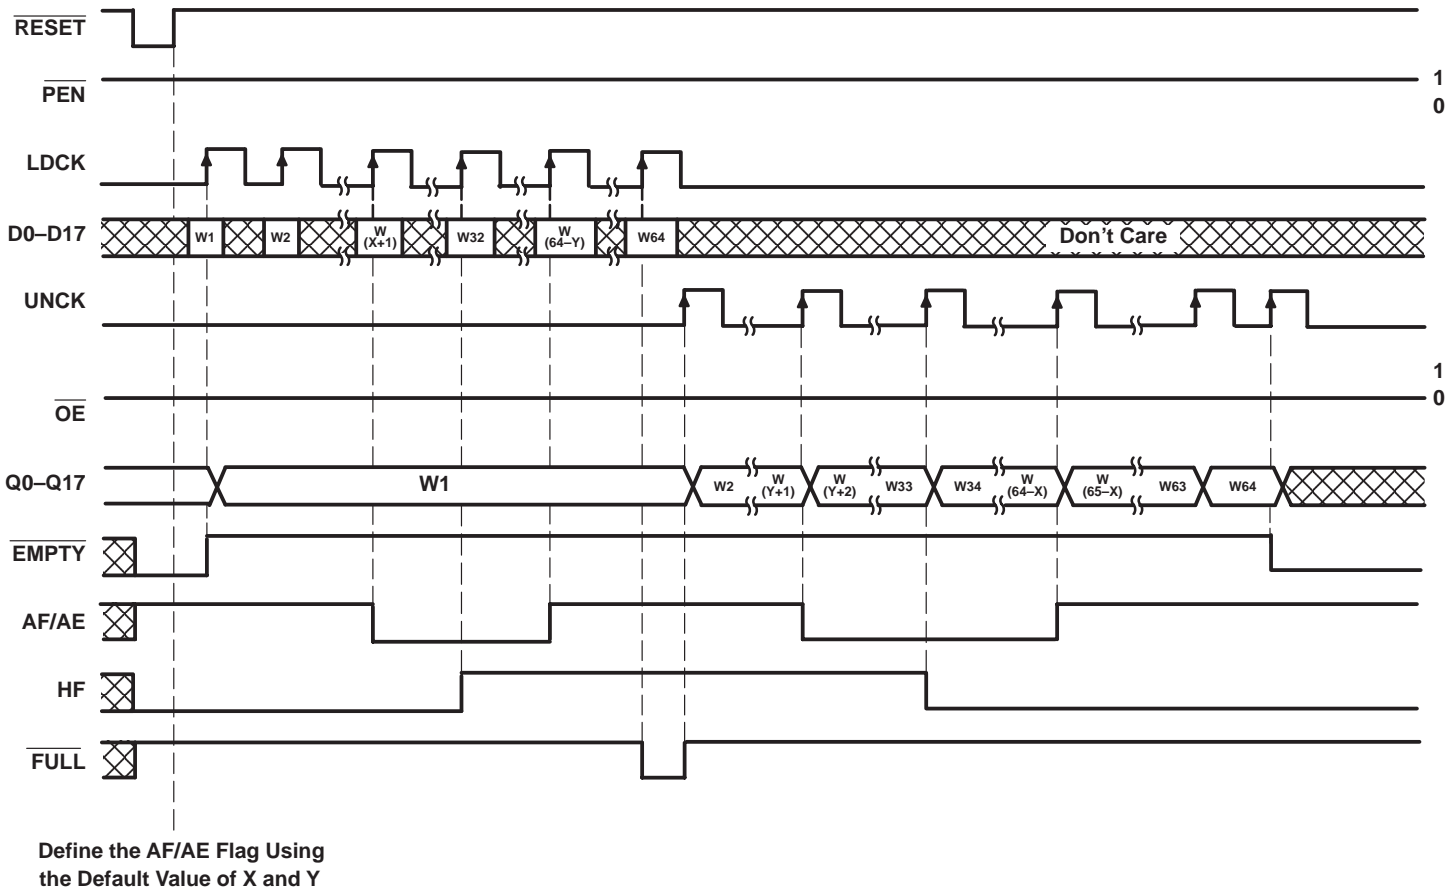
$\overline{RESET}$

$\overline{PEN}$

1

0

LDCK

D0–D17

W1

W2

W (X+1)

W32

W (64–Y)

W64

Don’t Care

UNCK

1

0

$\overline{OE}$

Q0–Q17

W1

W2

W (Y+1)

W (Y+2)

W33

W34

W (64–X)

W (65–X)

W63

W64

$\overline{EMPTY}$

AF/AE

HF

$\overline{FULL}$

Define the AF/AE Flag Using the Default Value of X and Y